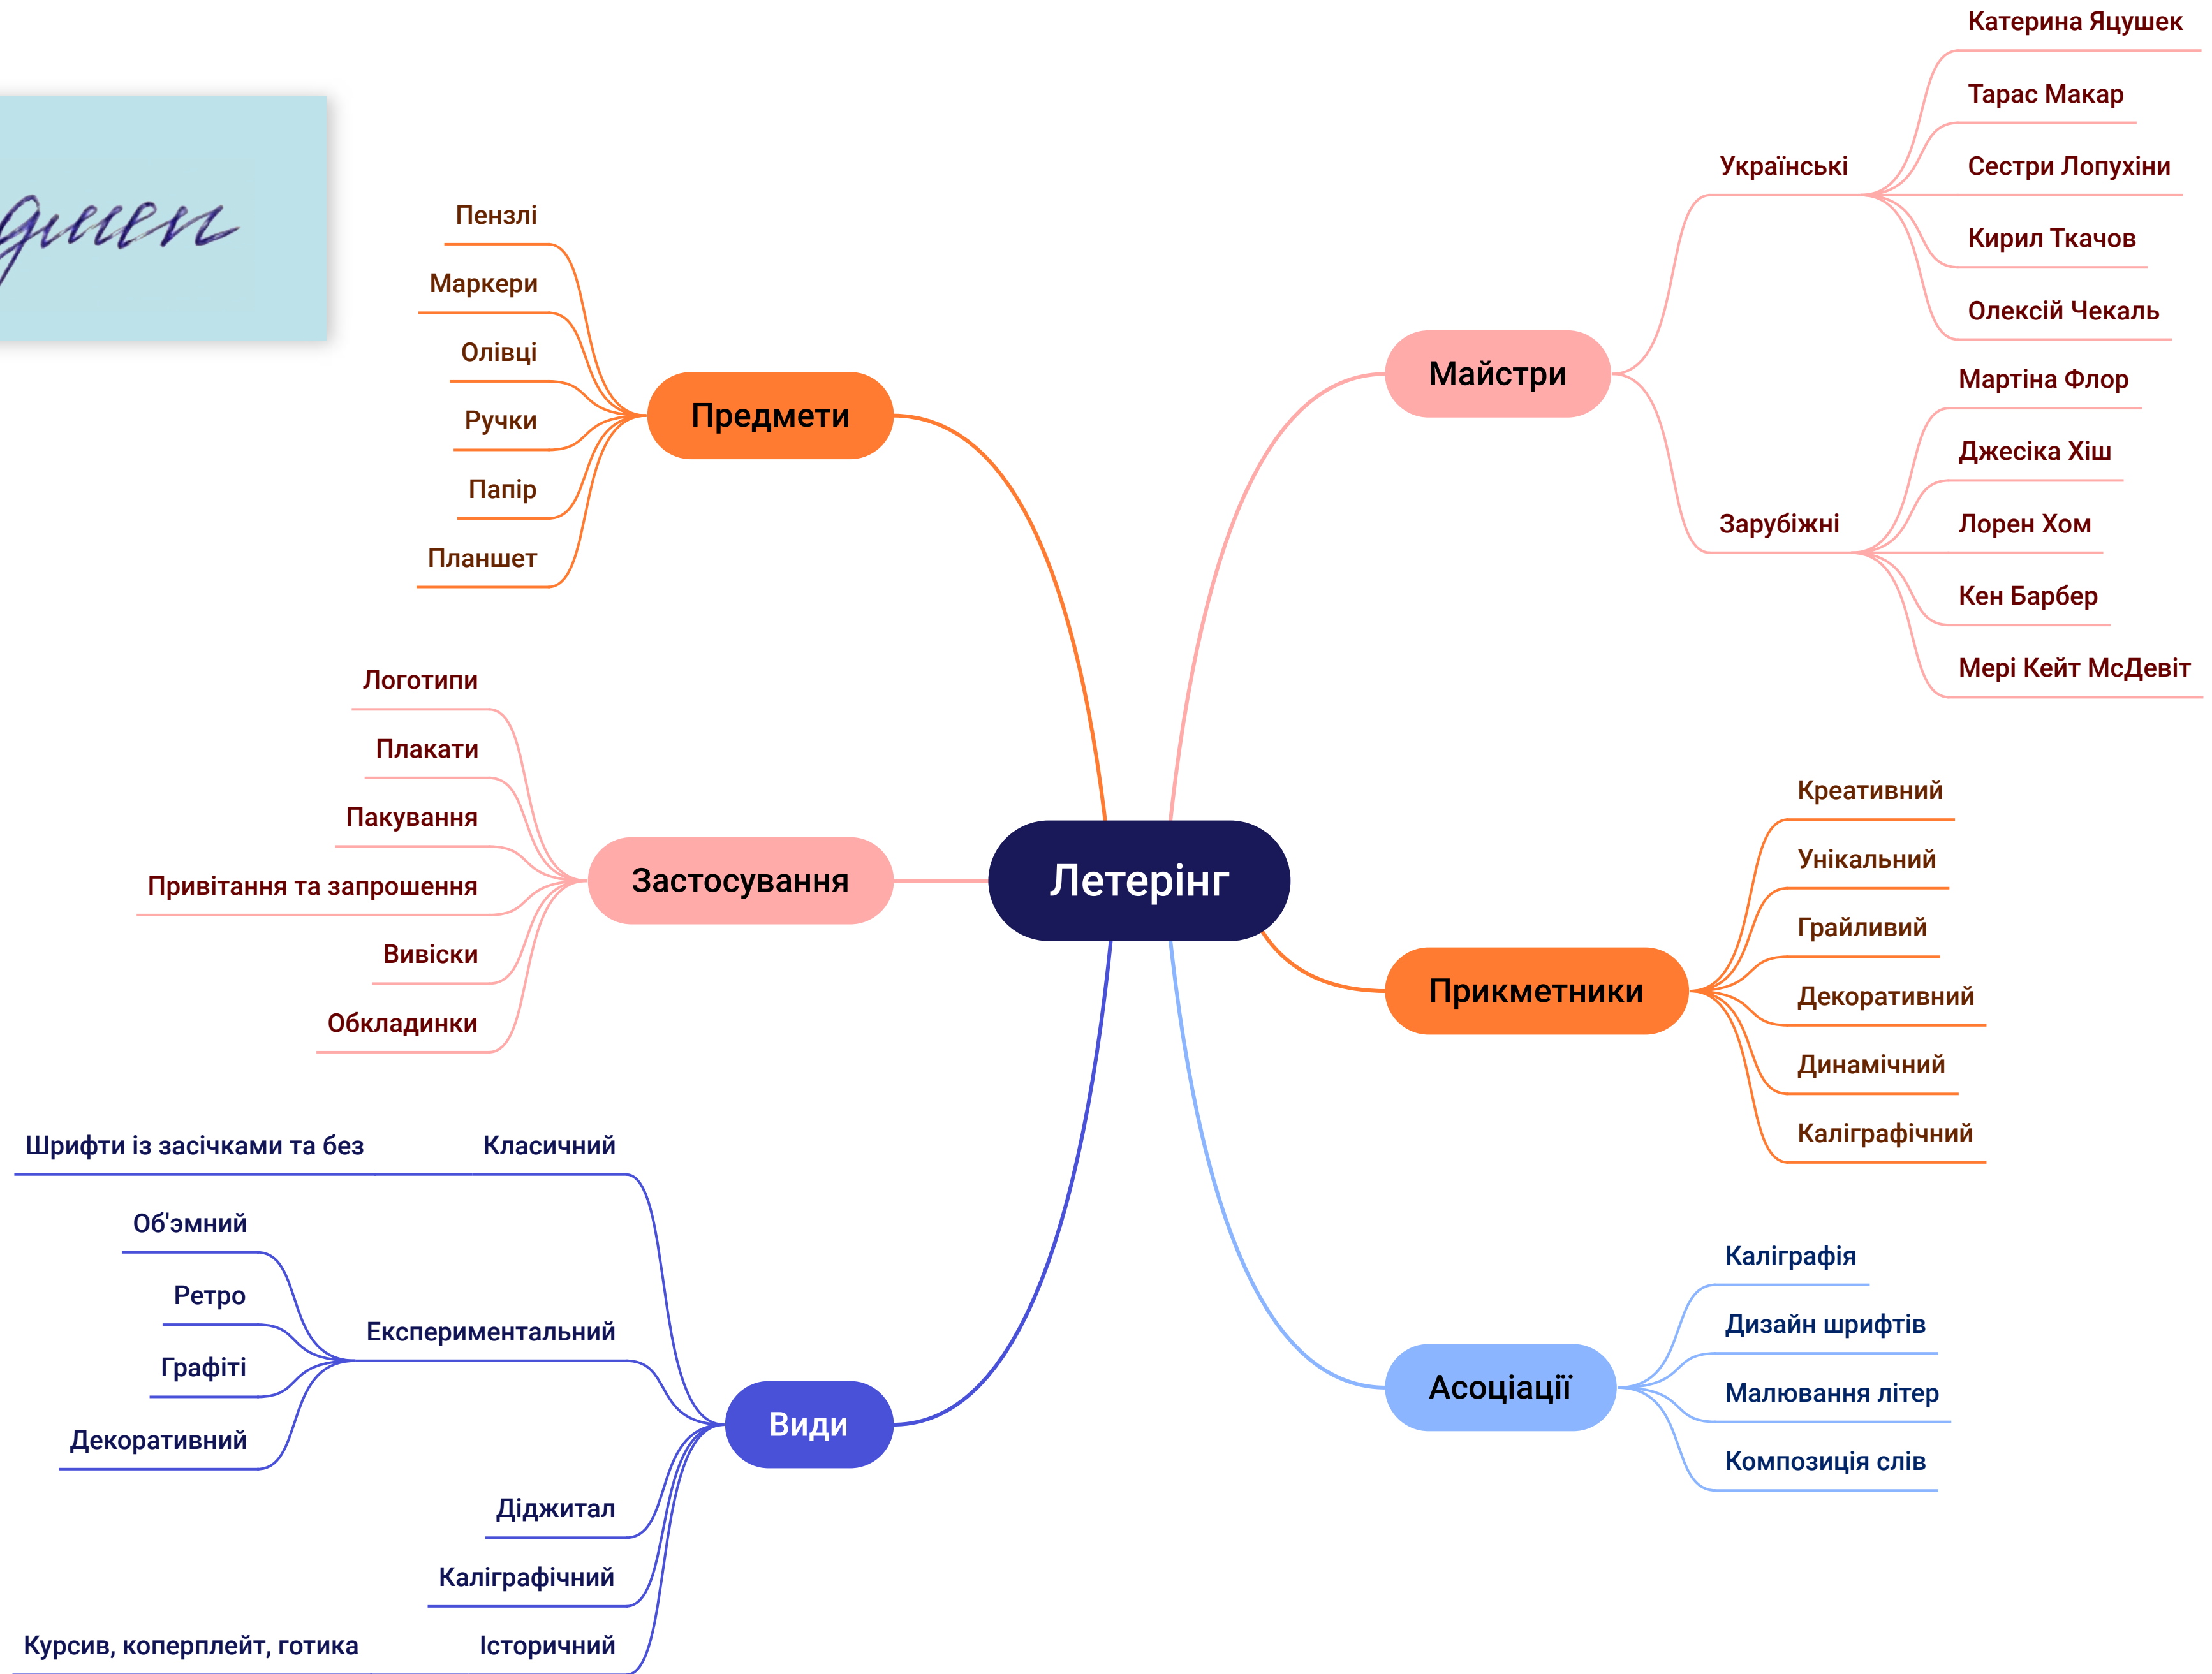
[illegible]

Летерінг

Предмети
Пензлі
Маркери
Олівці
Ручки
Папір
Планшет

Майстри
Українські
Катерина Яцушек
Тарас Макар
Сестри Лопухіни
Кирил Ткачов
Олексій Чекаль
Зарубіжні
Мартіна Флор
Джесіка Хіш
Лорен Хом
Кен Барбер
Мері Кейт МсДевіт

Застосування
Логотипи
Плакати
Пакування
Привітання та запрошення
Вивіски
Обкладинки

Прикметники
Креативний
Унікальний
Грайливий
Декоративний
Динамічний
Каліграфічний

Види
Класичний
Шрифти із засічками та без
Експериментальний
Об'эмний
Ретро
Графіті
Декоративний
Діджитал
Каліграфічний
Історичний
Курсив, коперплейт, готика

Асоціації
Каліграфія
Дизайн шрифтів
Малювання літер
Композиція слів